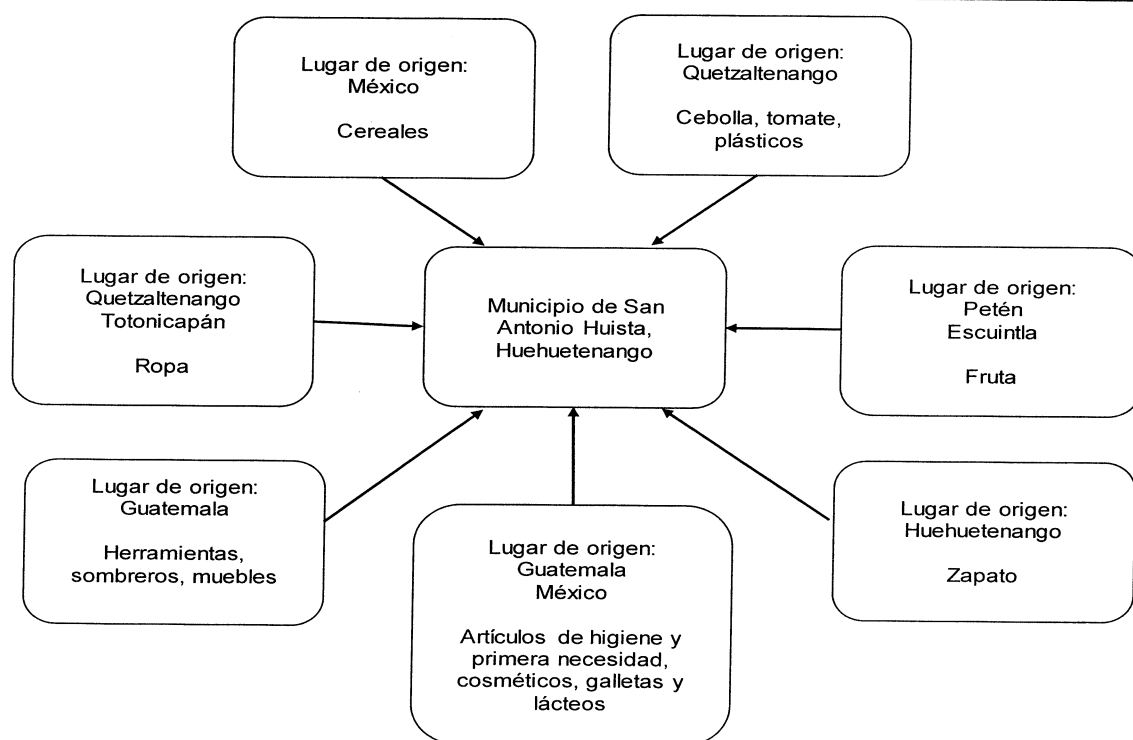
Lugar de origen:
México

Cereales

Lugar de origen:
Quetzaltenango

Cebolla, tomate, plásticos

Lugar de origen:
Quetzaltenango
Totonicapán

Ropa

Municipio de San Antonio Huista, Huehuetenango

Lugar de origen:
Petén
Escuintla

Fruta

Lugar de origen:
Guatemala

Herramientas, sombreros, muebles

Lugar de origen:
Guatemala
México

Artículos de higiene y primera necesidad, cosméticos, galletas y lácteos

Lugar de origen:
Huehuetenango

Zapato